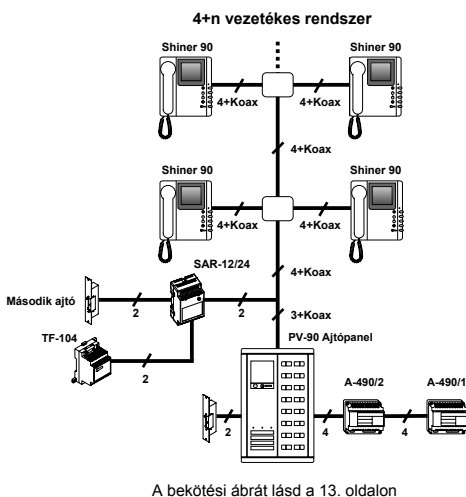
4+n vezetékes rendszer

Shiner 90

Shiner 90

4+Koax

4+Koax

4+Koax

Shiner 90

Shiner 90

4+Koax

4+Koax

SAR-12/24

4+Koax

Második ajtó

2

2

3+Koax

TF-104

PV-90 Ajtópanel

2

A-490/2

A-490/1

2

4

4

A bekötési ábrát lásd a 13. oldalon